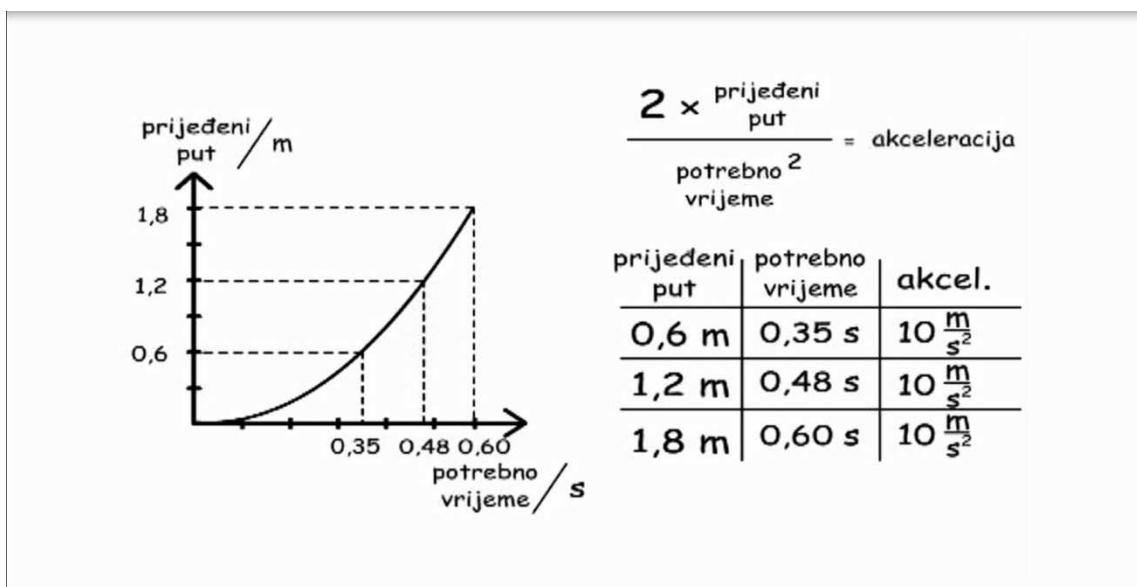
prijeđeni put / m

1,8

1,2

0,6

0,35 0,48 0,60

potrebno vrijeme / s

$\frac{2 \times \text{prijeđeni put}}{\text{potrebno vrijeme}^2}$ = akceleracija

| prijeđeni put | potrebno vrijeme | akcel. |
|---|---|---|
| 0,6 m | 0,35 s | $10 \frac{m}{s^2}$ |
| 1,2 m | 0,48 s | $10 \frac{m}{s^2}$ |
| 1,8 m | 0,60 s | $10 \frac{m}{s^2}$ |